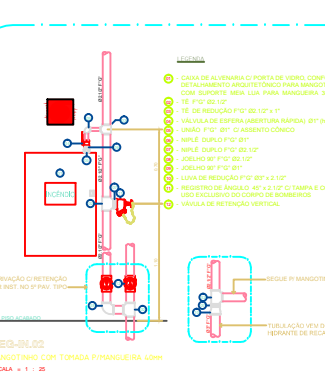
LEGENDA

CAIXA DE ALVENARIA C/ PORTA DE VIDRO. CONF. DETALHAMENTO ARQUITETÔNICO PARA MANGOTINHO COM SUPORTE MEIA LUA PARA MANGUEIRA

TE 1"1/2" Ø2.1/2"

TE DE REDUÇÃO 1"1/2" Ø2.1/2" x 1"

VÁLVULA DE ESFERA (ABERTURA RÁPIDA) Ø1"

UNIÃO 1"1/2" Ø1" C/ ASSENTO CÔNICO

NIPLE DUPLO 1"1/2" Ø1"

NIPLE DUPLO 1"1/2" Ø2.1/2"

JOELHO 90° 1"1/2" Ø2.1/2"

JOELHO 90° 1"1/2" Ø1"

LUVA DE REDUÇÃO 1"1/2" Ø2" x 2.1/2"

REGISTRO DE ÂNGULO 45° x 2.1/2" C/ TAMPÃO DE USO EXCLUSIVO DO CORPO DE BOMBEIROS

VÁLVULA DE RETENÇÃO VERTICAL

BOMBA

SEGUE P/ MANGOTINHO

TUBULAÇÃO VEM DO HIDRANTE DE RECALQUE

VAÇÃO C/ RETENÇÃO INST. NO 5º PAV. TIPO

EG-01.02

MANGOTINHO COM TORNEIRA E MANGUEIRA 30mm

CALA = 1 : 25